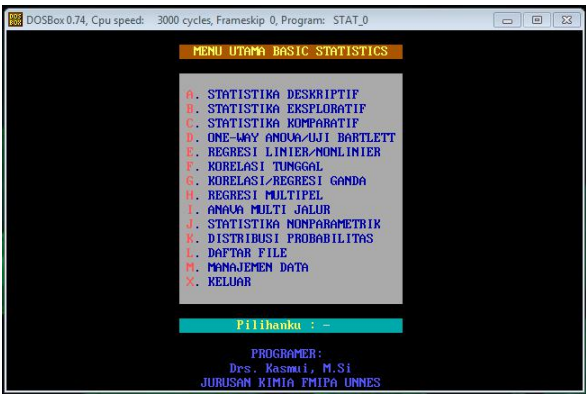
DOSBox 0.74, Cpu speed: 3000 cycles, Frameskip 0, Program: STAT_0

MENU UTAMA BASIC STATISTICS

A. STATISTIKA DESKRIPTIF
B. STATISTIKA EKSPLORATIF
C. STATISTIKA KOMPARATIF
D. ONE-WAY ANOVA/UJI BARTLETT
E. REGRESI LINIER/NONLINIER
F. KORELASI TUNGGAL
G. KORELASI/REGRESI GANDA
H. REGRESI MULTIPEL
I. ANAVA MULTI JALUR
J. STATISTIKA NONPARAMETRIK
K. DISTRIBUSI PROBABILITAS
L. DAFTAR FILE
M. MANAJEMEN DATA
X. KELUAR

Pilihanku : -

PROGRAMER:
Drs. Kasmui, M.Si
JURUSAN KIMIA FMIPA UNNES